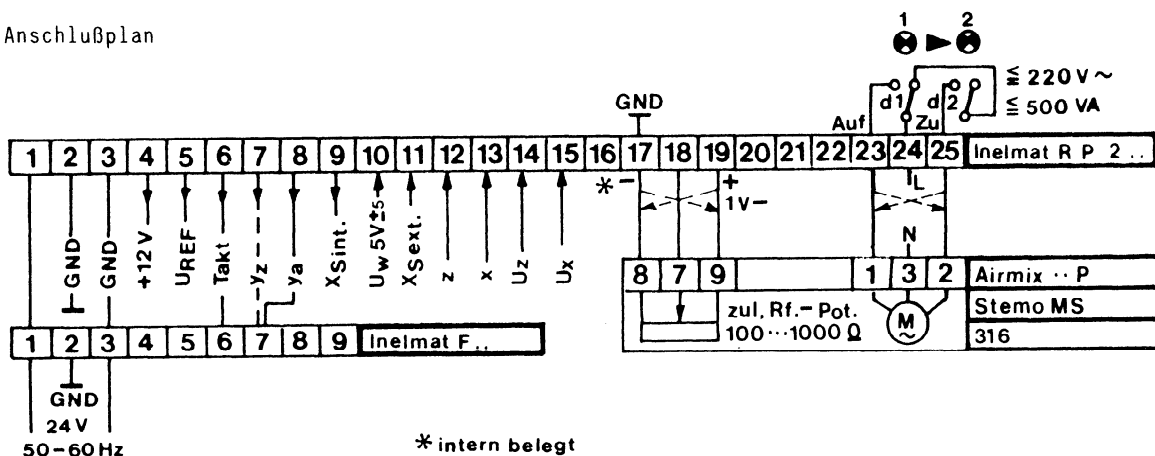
Anschlußplan

1 2

$\leqq$ 220 V ~
$\leqq$ 500 VA

GND

Auf d1 d2 Zu

| 1 | 2 | 3 | 4 | 5 | 6 | 7 | 8 | 9 | 10 | 11 | 12 | 13 | 14 | 15 | 16 | 17 | 18 | 19 | 20 | 21 | 22 | 23 | 24 | 25 | Inelmat R P 2 .. |
|---|---|---|---|---|---|---|---|---|---|---|---|---|---|---|---|---|---|---|---|---|---|---|---|---|---|

*– + 1V–

L

N

GND GND +12 V $U_{REF}$ Takt $-y_z$ $y_a$ $X_{S int.}$ $U_w$ 5V$\pm$5 $X_{S ext.}$ z x $U_z$ $U_x$

| 8 | 7 | 9 | | 1 | 3 | 2 | Airmix .. P |
|---|---|---|---|---|---|---|---|

zul. Rf.– Pot.
100 ··· 1000 Ω

M

Stemo MS
316

| 1 | 2 | 3 | 4 | 5 | 6 | 7 | 8 | 9 | Inelmat F.. |
|---|---|---|---|---|---|---|---|---|---|

GND
24 V
50 – 60 Hz

* intern belegt